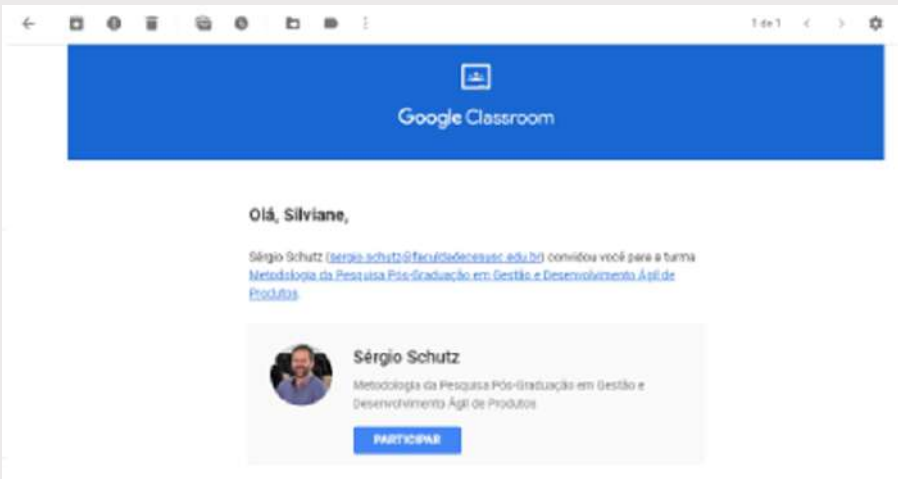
1 de 1

Google Classroom

Olá, Silviane,

Sérgio Schutz (sergio.schutz@faculdadecesusc.edu.br) convidou você para a turma Metodologia da Pesquisa Pós-Graduação em Gestão e Desenvolvimento Ágil de Produtos.

Sérgio Schutz

Metodologia da Pesquisa Pós-Graduação em Gestão e Desenvolvimento Ágil de Produtos

PARTICIPAR